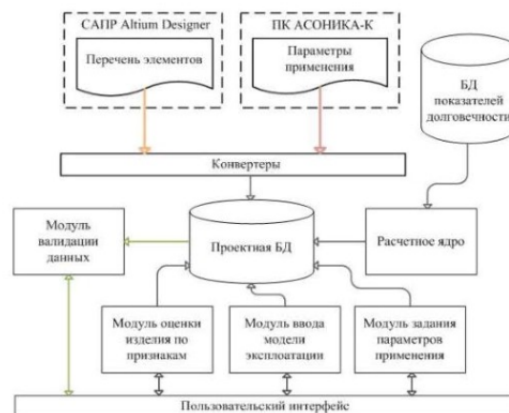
САПР Altium Designer

Перечень элементов

ПК АСОНИКА-К

Параметры применения

БД показателей долговечности

Конвертеры

Модуль валидации данных

Проектная БД

Расчетное ядро

Модуль оценки изделия по признакам

Модуль ввода модели эксплоатации

Модуль задания параметров применения

Пользовательский интерфейс